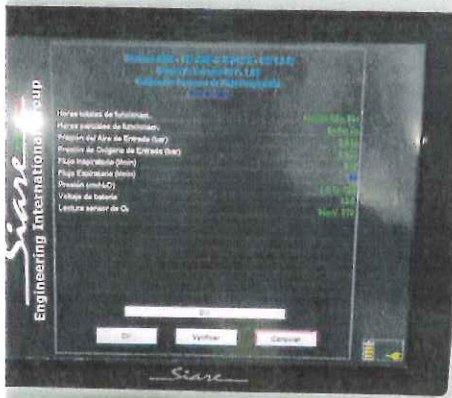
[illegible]
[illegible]
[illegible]
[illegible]

Horas totales de funcionam.
Horas parciales de funcionam.
Presión del Aire de Entrada (bar)
Presión de Oxígeno de Entrada (bar)
Flujo Inspiratorio (l/min)
Flujo Espiratorio (l/min)
Presión (cmH₂O)
Voltaje de batería
Lectura sensor de O₂

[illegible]
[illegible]
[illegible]
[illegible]
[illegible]
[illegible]
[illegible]
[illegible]
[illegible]

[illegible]

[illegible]
Verificar
Cancelar

Siare
Engineering International Group

Siare